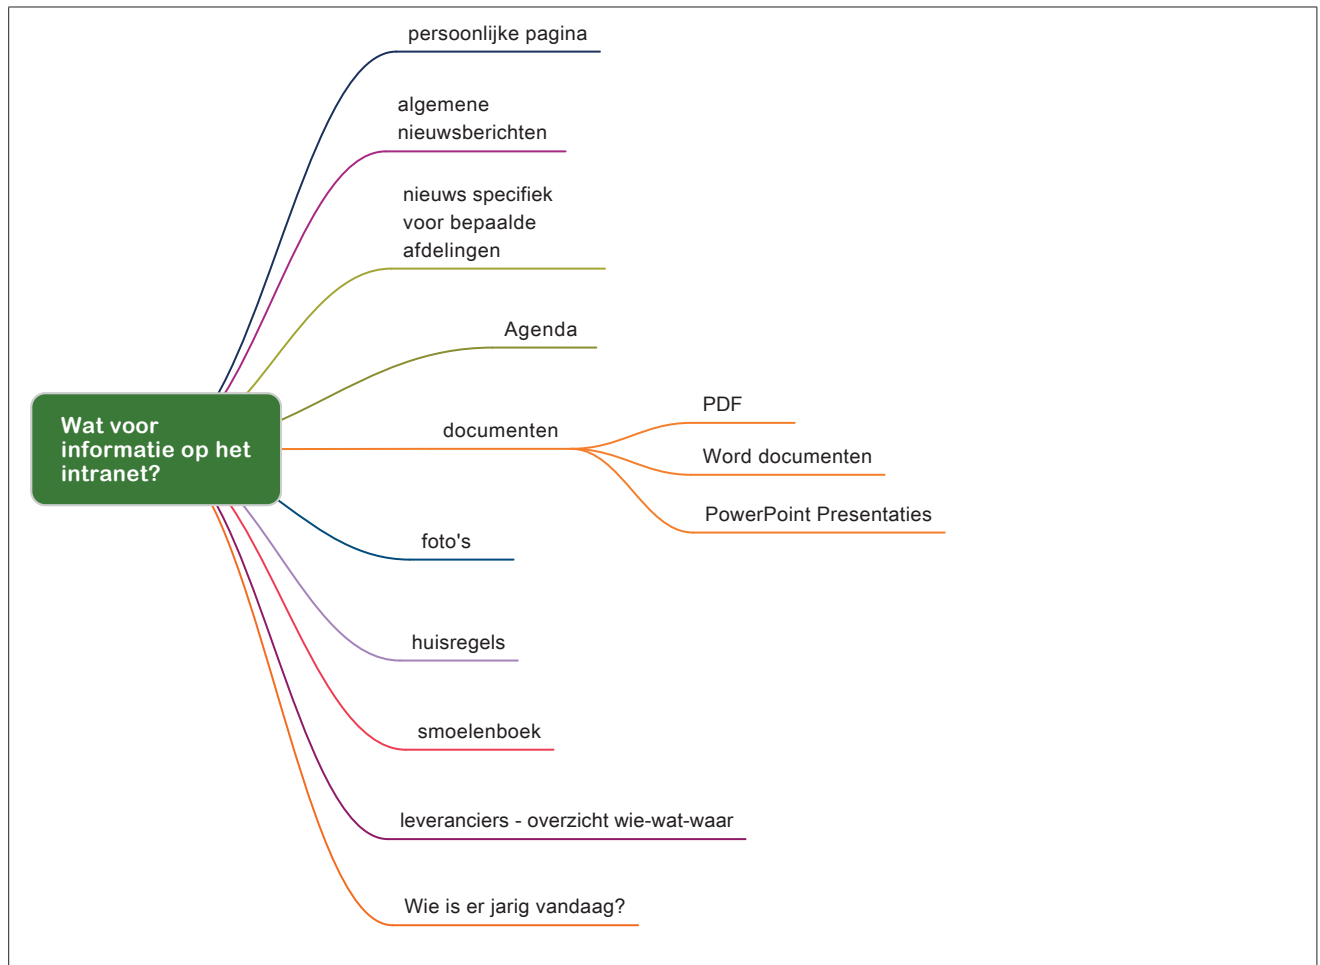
Wat voor informatie op het intranet?

persoonlijke pagina

algemene nieuwsberichten

nieuws specifiek voor bepaalde afdelingen

Agenda

documenten

PDF

Word documenten

PowerPoint Presentaties

foto's

huisregels

smoelenboek

leveranciers - overzicht wie-wat-waar

Wie is er jarig vandaag?